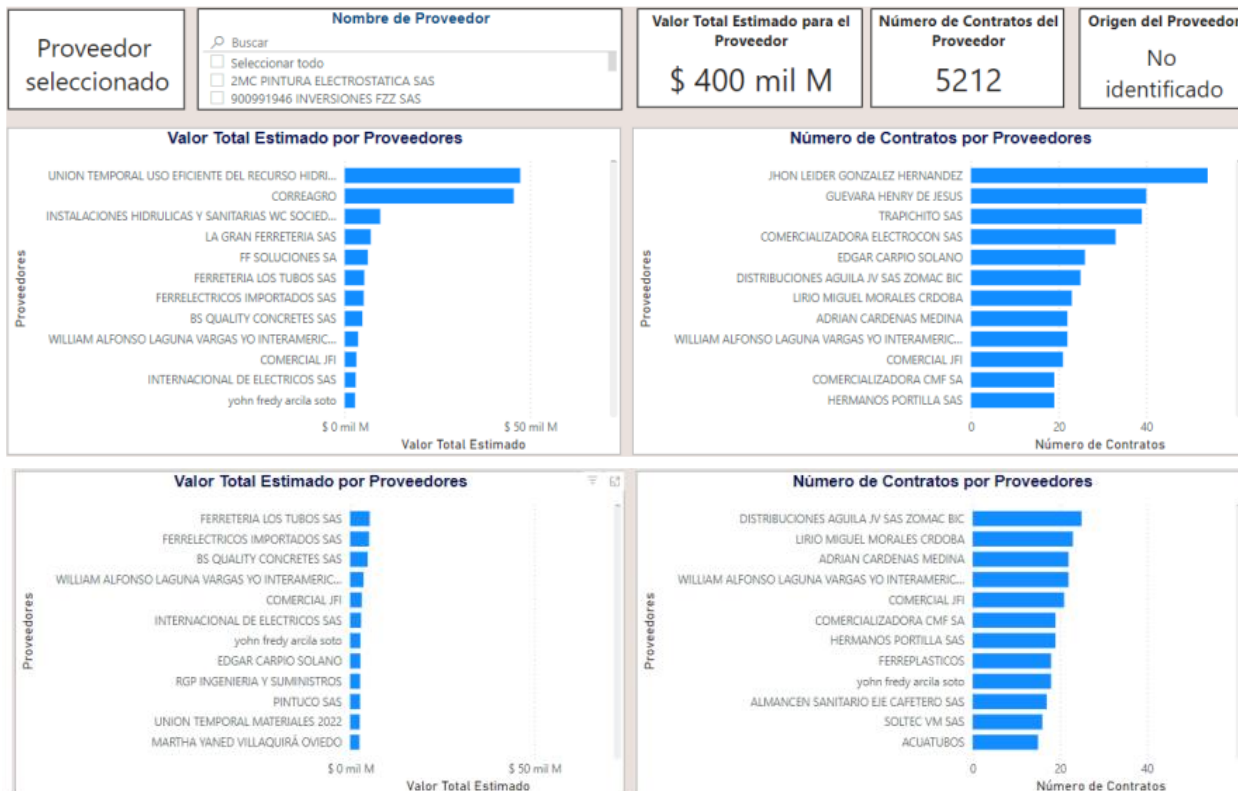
Proveedor seleccionado

Nombre de Proveedor
Buscar
Seleccionar todo
2MC PINTURA ELECTROSTATICA SAS
900991946 INVERSIONES FZZ SAS

Valor Total Estimado para el Proveedor
$ 400 mil M

Número de Contratos del Proveedor
5212

Origen del Proveedor
No identificado

Valor Total Estimado por Proveedores
Proveedores
UNION TEMPORAL USO EFICIENTE DEL RECURSO HIDRI...
CORREAGRO
INSTALACIONES HIDRULICAS Y SANITARIAS WC SOCIED...
LA GRAN FERRETERIA SAS
FF SOLUCIONES SA
FERRETERIA LOS TUBOS SAS
FERRELECTRICOS IMPORTADOS SAS
BS QUALITY CONCRETES SAS
WILLIAM ALFONSO LAGUNA VARGAS YO INTERAMERIC...
COMERCIAL JFI
INTERNACIONAL DE ELECTRICOS SAS
yohn fredy arcila soto
$ 0 mil M
$ 50 mil M
Valor Total Estimado

Número de Contratos por Proveedores
Proveedores
JHON LEIDER GONZALEZ HERNANDEZ
GUEVARA HENRY DE JESUS
TRAPICHITO SAS
COMERCIALIZADORA ELECTROCON SAS
EDGAR CARPIO SOLANO
DISTRIBUCIONES AGUILA JV SAS ZOMAC BIC
LIRIO MIGUEL MORALES CRDOBA
ADRIAN CARDENAS MEDINA
WILLIAM ALFONSO LAGUNA VARGAS YO INTERAMERIC...
COMERCIAL JFI
COMERCIALIZADORA CMF SA
HERMANOS PORTILLA SAS
0
20
40
Número de Contratos

Valor Total Estimado por Proveedores
Proveedores
FERRETERIA LOS TUBOS SAS
FERRELECTRICOS IMPORTADOS SAS
BS QUALITY CONCRETES SAS
WILLIAM ALFONSO LAGUNA VARGAS YO INTERAMERIC...
COMERCIAL JFI
INTERNACIONAL DE ELECTRICOS SAS
yohn fredy arcila soto
EDGAR CARPIO SOLANO
RGP INGENIERIA Y SUMINISTROS
PINTUCO SAS
UNION TEMPORAL MATERIALES 2022
MARTHA YANED VILLAQUIRÁ OVIEDO
$ 0 mil M
$ 50 mil M
Valor Total Estimado

Número de Contratos por Proveedores
Proveedores
DISTRIBUCIONES AGUILA JV SAS ZOMAC BIC
LIRIO MIGUEL MORALES CRDOBA
ADRIAN CARDENAS MEDINA
WILLIAM ALFONSO LAGUNA VARGAS YO INTERAMERIC...
COMERCIAL JFI
COMERCIALIZADORA CMF SA
HERMANOS PORTILLA SAS
FERREPLASTICOS
yohn fredy arcila soto
ALMANCEN SANITARIO EJE CAFETERO SAS
SOLTEC VM SAS
ACUATUBOS
0
20
40
Número de Contratos